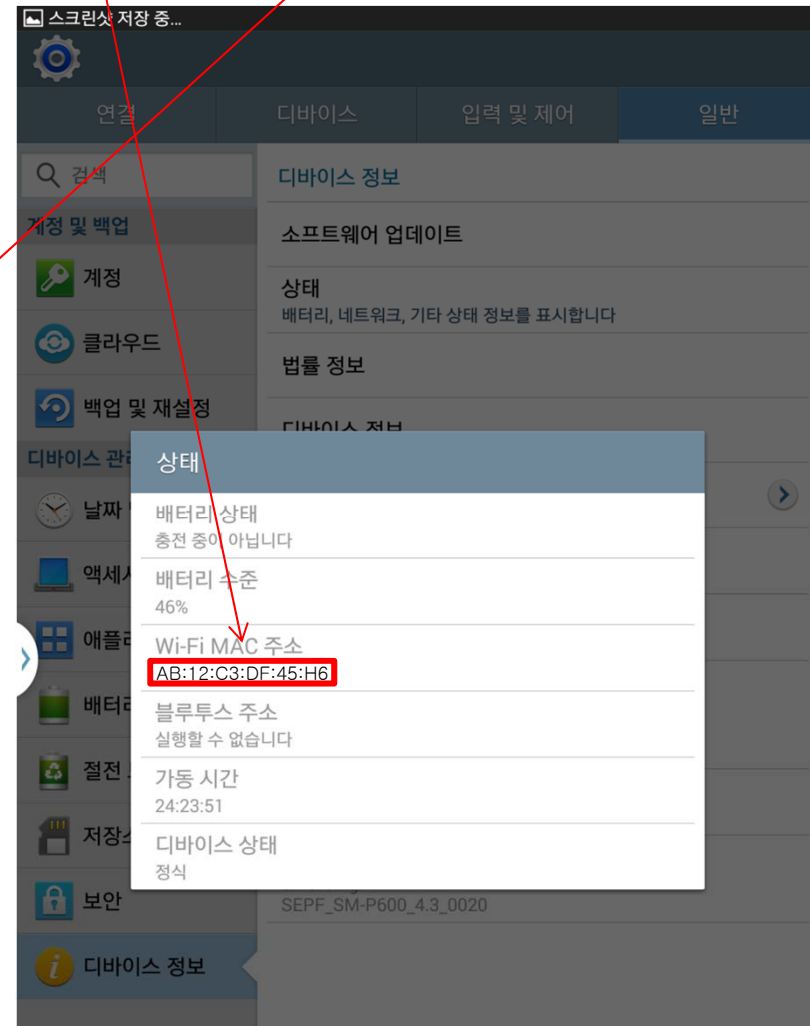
스크린샷 저장 중...

연결
디바이스
입력 및 제어
일반

검색
계정 및 백업
계정
클라우드
백업 및 재설정
디바이스 관리
날짜 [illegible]
액세시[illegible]
애플리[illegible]
배터리
절전 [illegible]
저장소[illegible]
보안
디바이스 정보

디바이스 정보
소프트웨어 업데이트
상태
배터리, 네트워크, 기타 상태 정보를 표시합니다
법률 정보
디바이스 정보

상태
배터리 상태
충전 중이 아닙니다
배터리 수준
46%
Wi-Fi MAC 주소
AB:12:C3:DF:45:H6
블루투스 주소
실행할 수 없습니다
가동 시간
24:23:51
디바이스 상태
정식

SEPF_SM-P600_4.3_0020